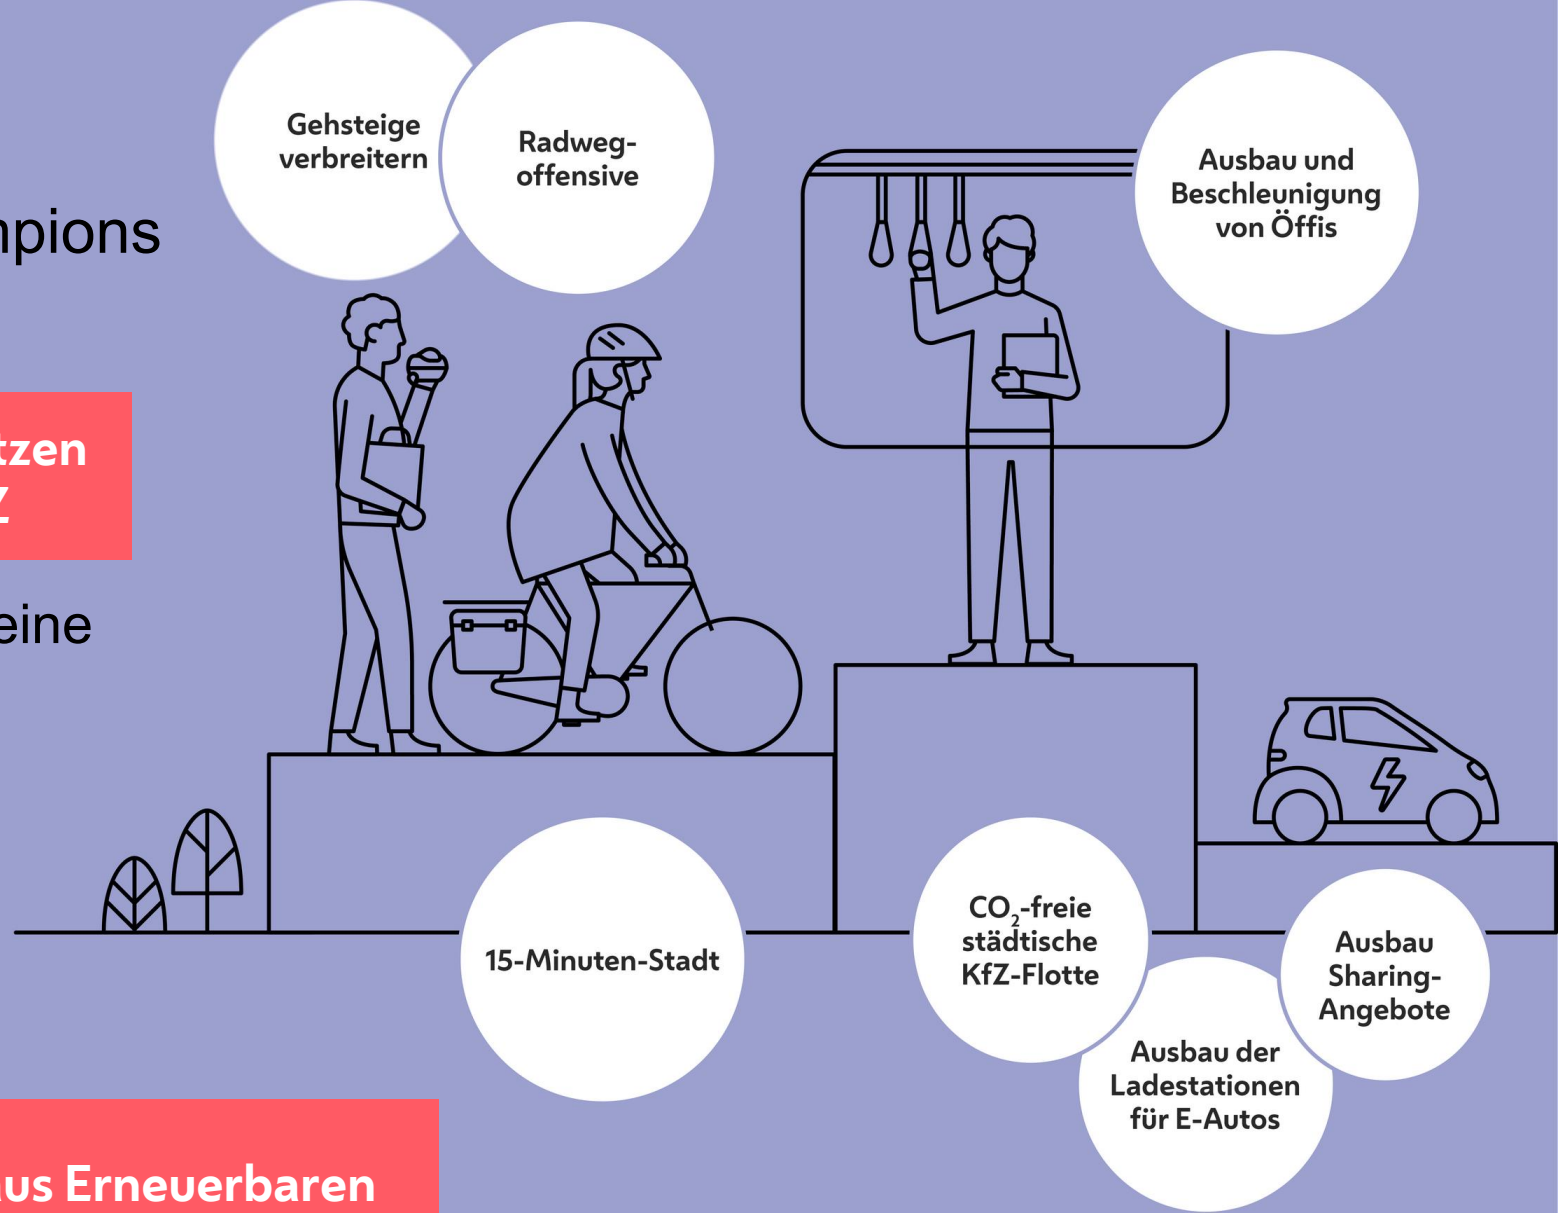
npions

tzen
Z

eine

us Erneuerbaren

Gehsteige verbreitern

Radweg-offensive

Ausbau und Beschleunigung von Öffis

15-Minuten-Stadt

$CO_2$-freie städtische KfZ-Flotte

Ausbau Sharing-Angebote

Ausbau der Ladestationen für E-Autos